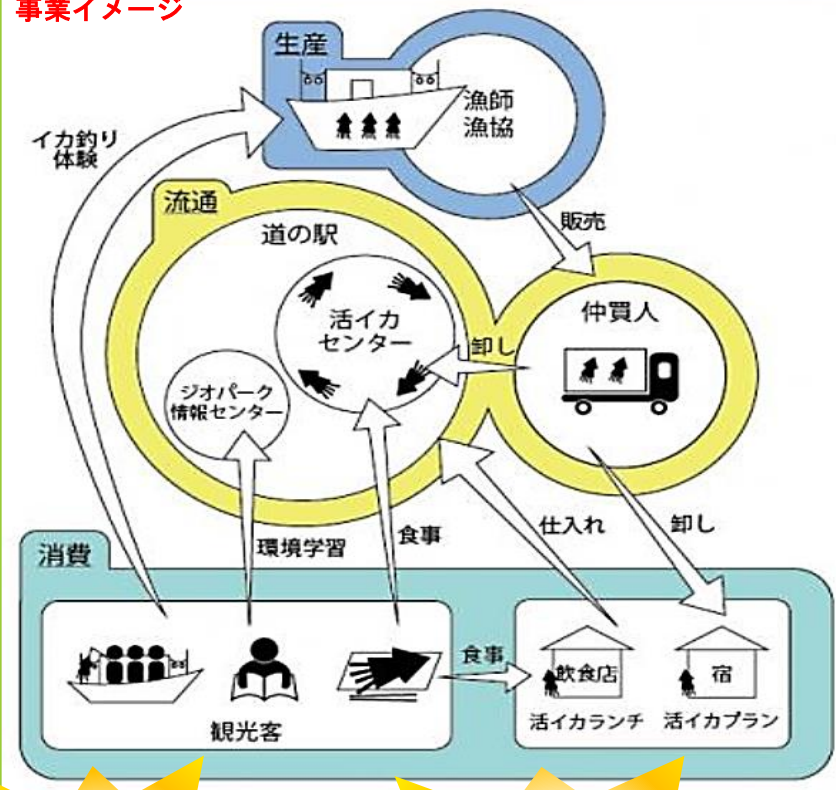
事業イメージ

生産

漁師
漁協

イカ釣り
体験

流通

販売

道の駅

活イカ
センター

卸し

仲買人

ジオパーク
情報センター

卸し

仕入れ

環境学習

食事

消費

食事

飲食店

宿

観光客

活イカランチ

活イカプラン